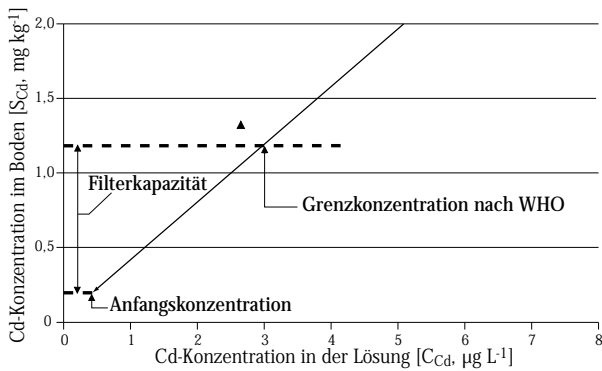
Cd-Konzentration im Boden [$S_{Cd}$, mg kg$^{-1}$]

2,0
1,5
1,0
0,5
0

Filterkapazität

Grenzkonzentration nach WHO

Anfangskonzentration

0 1 2 3 4 5 6 7 8

Cd-Konzentration in der Lösung [$C_{Cd}$, µg L$^{-1}$]